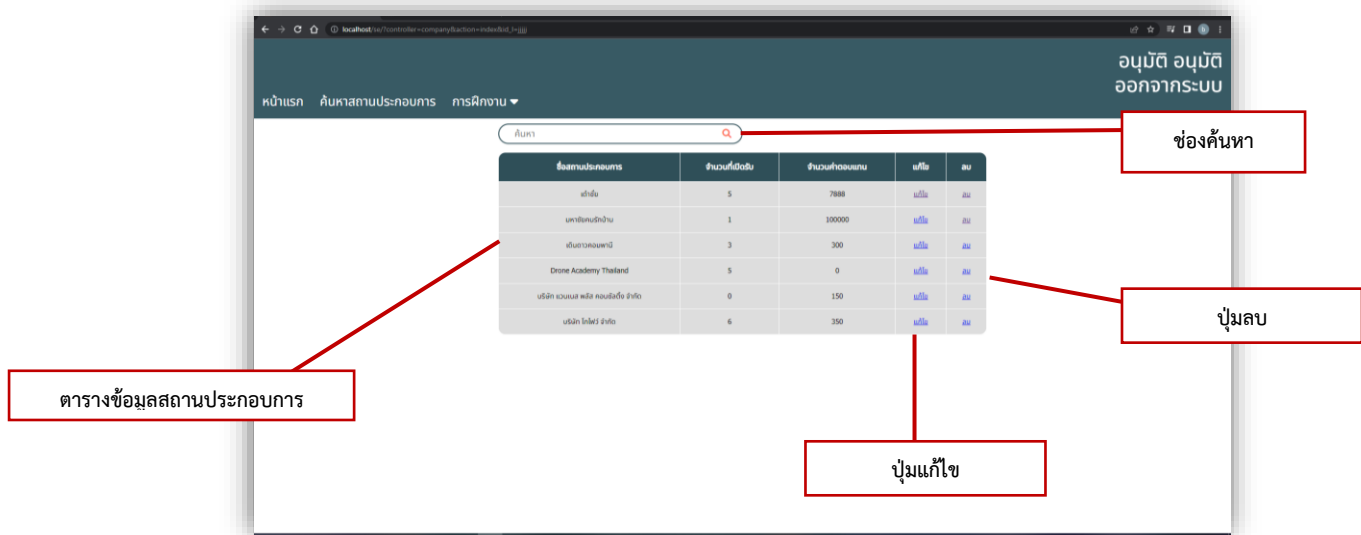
localhost/se/?controller=company&action=index&st_l=jjjj

อนุมัติ อนุมัติ
ออกจากระบบ

หน้าแรก ค้นหาสถานประกอบการ การฝึกงาน

ค้นหา

ช่องค้นหา

| ชื่อสถานประกอบการ | จำนวนที่เปิดรับ | จำนวนค่าตอบแทน | แก้ไข | ลบ |
|---|---|---|---|---|
| เก่าอั้น | 5 | 7888 | แก้ไข | ลบ |
| มหาลัยคนรักบ้าน | 1 | 100000 | แก้ไข | ลบ |
| เดินดาวคอมพานี | 3 | 300 | แก้ไข | ลบ |
| Drone Academy Thailand | 5 | 0 | แก้ไข | ลบ |
| บริษัท แวนเนส พลัส คอนซัลติ้ง จำกัด | 0 | 150 | แก้ไข | ลบ |
| บริษัท ไกไฟว์ จำกัด | 6 | 350 | แก้ไข | ลบ |

ปุ่มลบ

ตารางข้อมูลสถานประกอบการ

ปุ่มแก้ไข